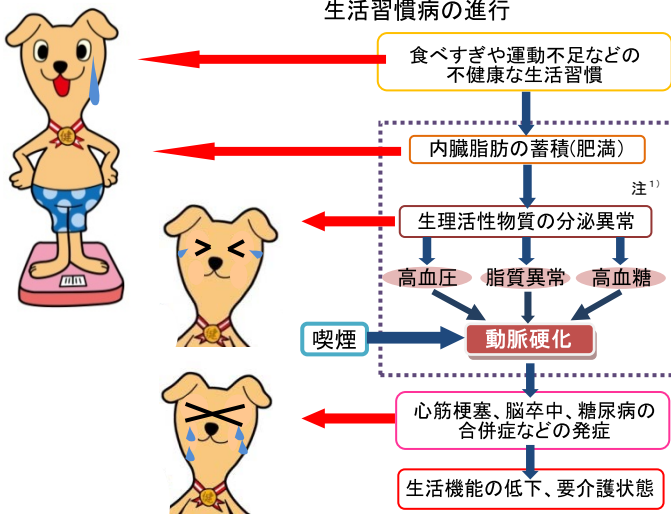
生活習慣病の進行

食べすぎや運動不足などの不健康な生活習慣

内臓脂肪の蓄積(肥満)

注$^{1)}$

生理活性物質の分泌異常

高血圧

脂質異常

高血糖

喫煙

動脈硬化

心筋梗塞、脳卒中、糖尿病の合併症などの発症

生活機能の低下、要介護状態

健